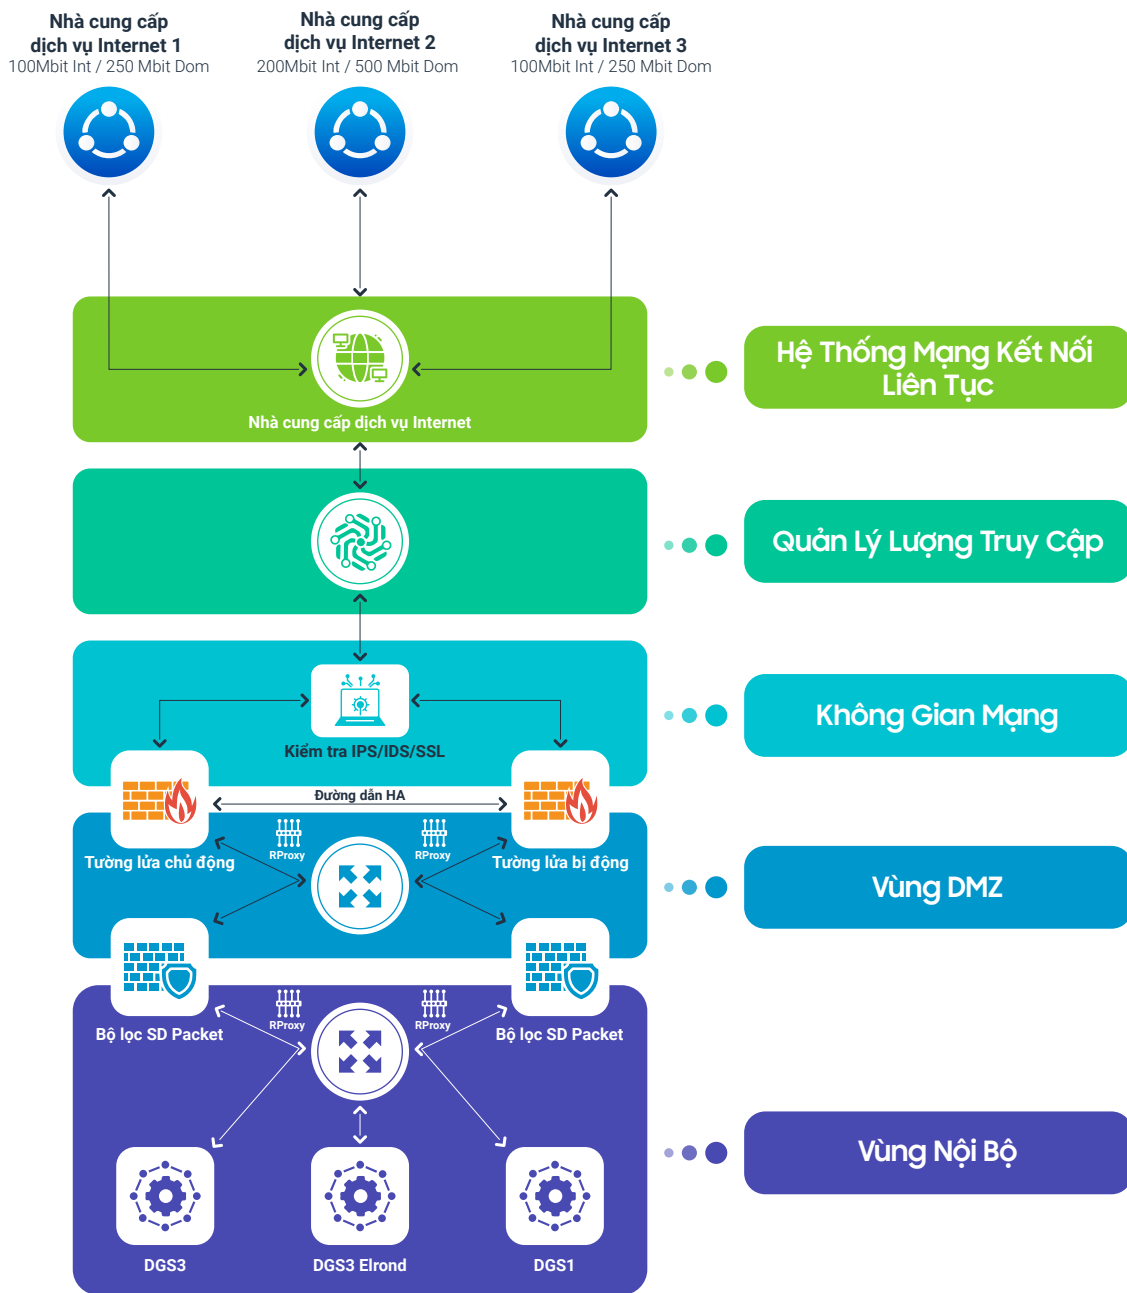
Nhà cung cấp dịch vụ Internet 1
100Mbit Int / 250 Mbit Dom

Nhà cung cấp dịch vụ Internet 2
200Mbit Int / 500 Mbit Dom

Nhà cung cấp dịch vụ Internet 3
100Mbit Int / 250 Mbit Dom

Nhà cung cấp dịch vụ Internet

Hệ Thống Mạng Kết Nối Liên Tục

Quản Lý Lượng Truy Cập

Kiểm tra IPS/IDS/SSL

Không Gian Mạng

Đường dẫn HA

RProxy

RProxy

Tường lửa chủ động

Tường lửa bị động

Vùng DMZ

RProxy

RProxy

Bộ lọc SD Packet

Bộ lọc SD Packet

Vùng Nội Bộ

DGS3

DGS3 Elrond

DGS1